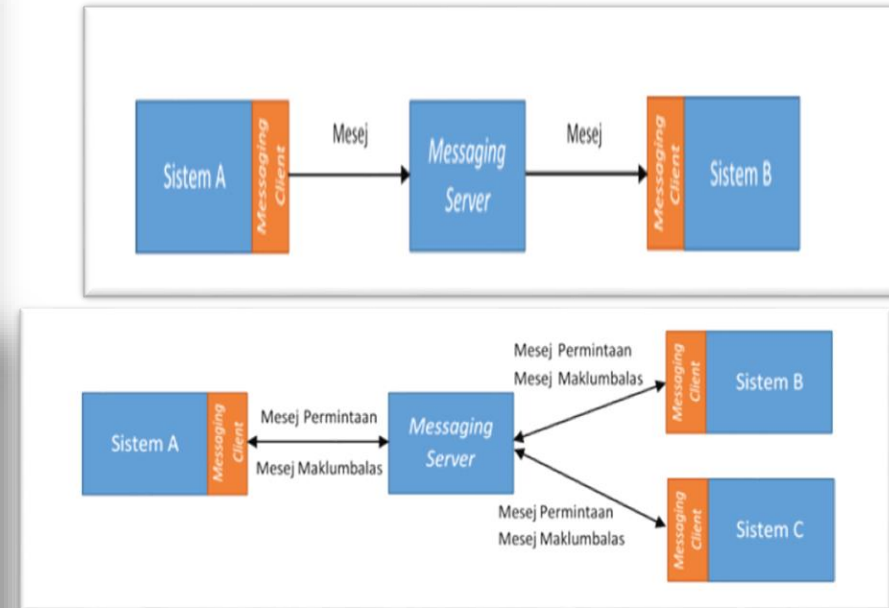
Sistem A

Messaging Client

Mesej

Messaging Server

Mesej

Messaging Client

Sistem B

Sistem A

Messaging Client

Mesej Permintaan

Mesej Maklumbalas

Messaging Server

Mesej Permintaan

Mesej Maklumbalas

Messaging Client

Sistem B

Mesej Permintaan

Mesej Maklumbalas

Messaging Client

Sistem C